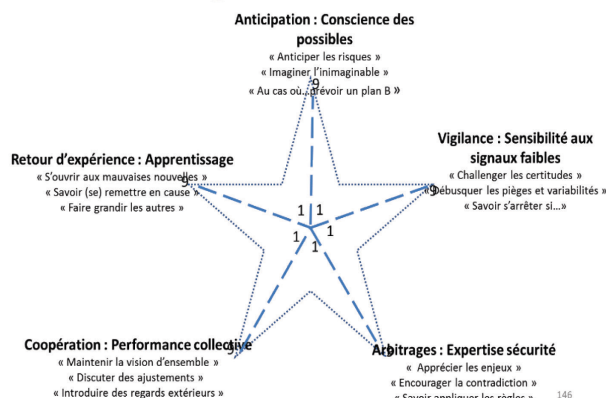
Anticipation : Conscience des possibles
« Anticiper les risques »
« Imaginer l'inimaginable »
« Au cas où… prévoir un plan B »

9

Vigilance : Sensibilité aux signaux faibles
« Challenger les certitudes »
« Débusquer les pièges et variabilités »
« Savoir s'arrêter si…»

9

Retour d'expérience : Apprentissage
« S'ouvrir aux mauvaises nouvelles »
« Savoir (se) remettre en cause »
« Faire grandir les autres »

9

1 1 1 1 1

Coopération : Performance collective
« Maintenir la vision d'ensemble »
« Discuter des ajustements »
« Introduire des regards extérieurs »

9

Arbitrages : Expertise sécurité
« Apprécier les enjeux »
« Encourager la contradiction »
« Savoir appliquer les règles »

146